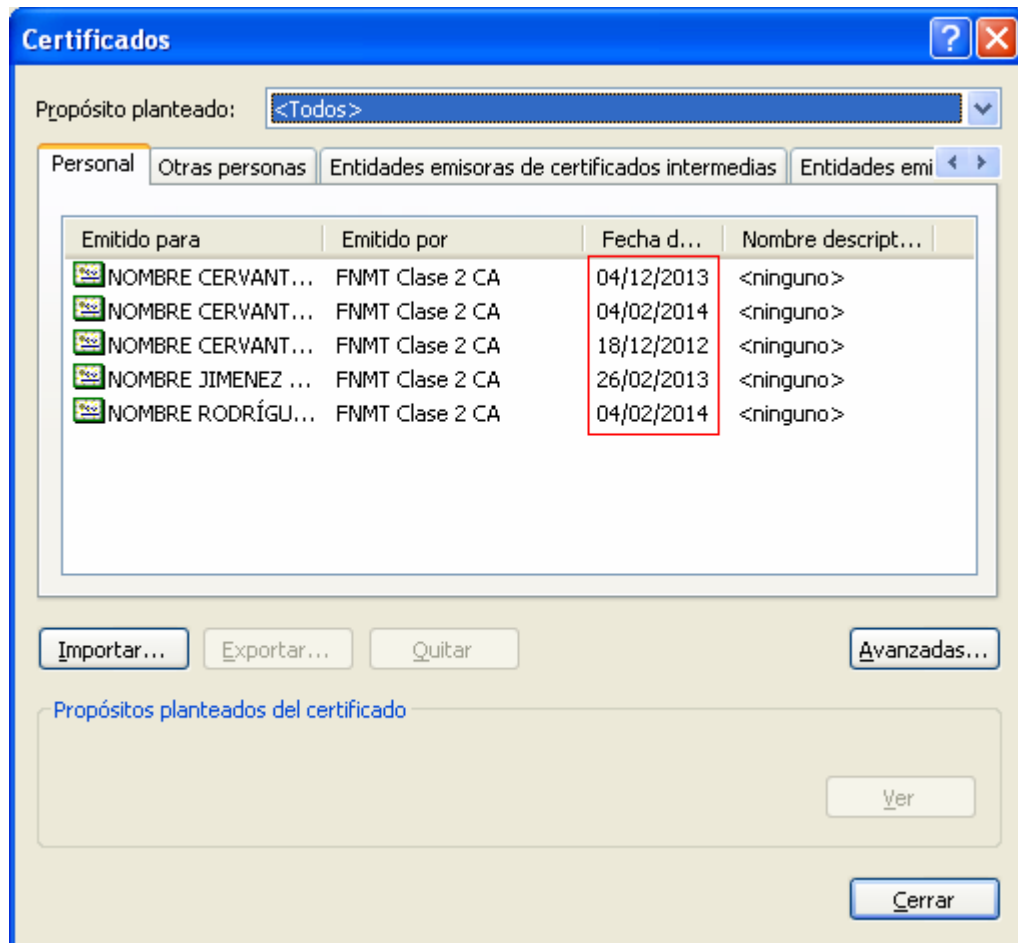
Certificados

Propósito planteado: <Todos>

Personal | Otras personas | Entidades emisoras de certificados intermedias | Entidades emi

| Emitido para | Emitido por | Fecha d... | Nombre descript... |
|---|---|---|---|
| NOMBRE CERVANT... | FNMT Clase 2 CA | 04/12/2013 | <ninguno> |
| NOMBRE CERVANT... | FNMT Clase 2 CA | 04/02/2014 | <ninguno> |
| NOMBRE CERVANT... | FNMT Clase 2 CA | 18/12/2012 | <ninguno> |
| NOMBRE JIMENEZ ... | FNMT Clase 2 CA | 26/02/2013 | <ninguno> |
| NOMBRE RODRÍGU... | FNMT Clase 2 CA | 04/02/2014 | <ninguno> |

Importar... Exportar... Quitar Avanzadas...

Propósitos planteados del certificado

Ver

Cerrar